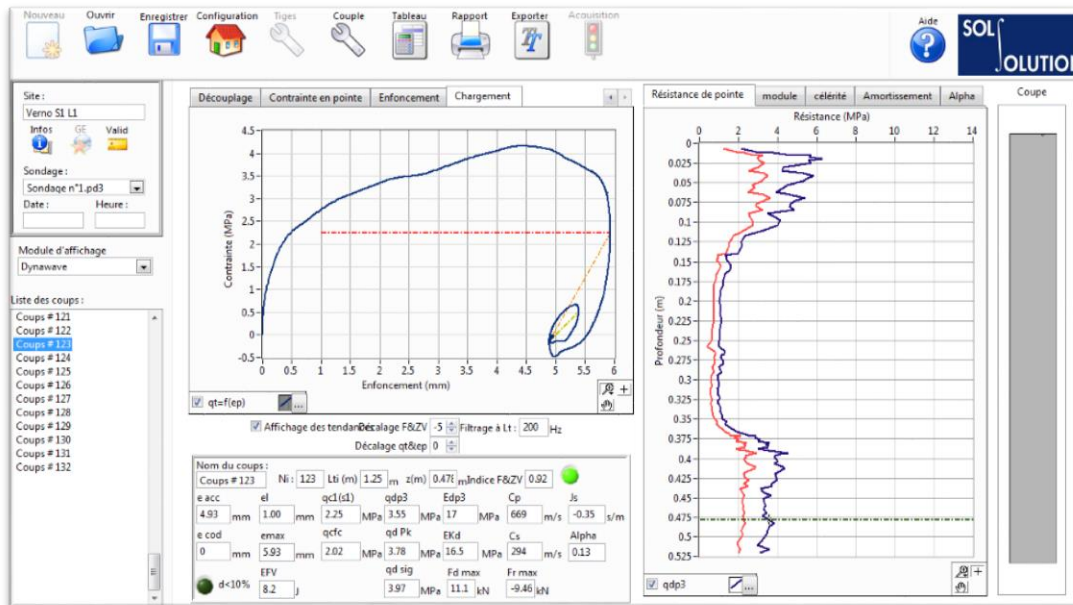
Nouveau Ouvrir Enregistrer Configuration Tiges Couple Tableau Rapport Exporter Acquisition Aide SOL SOLUTIO

Site :
Verno S1 L1
Infos GE Valid
Sondage :
Sondage n°1.pd3
Date : Heure :

Module d'affichage
Dynawave

Liste des coups :
Coups # 121
Coups # 122
Coups # 123
Coups # 124
Coups # 125
Coups # 126
Coups # 127
Coups # 128
Coups # 129
Coups # 130
Coups # 131
Coups # 132

Découplage | Contrainte en pointe | Enfoncement | Chargement

Contrainte (MPa)
4.5 4 3.5 3 2.5 2 1.5 1 0.5 0 -0.5
0 0.5 1 1.5 2 2.5 3 3.5 4 4.5 5 5.5 6
Enfoncement (mm)
qt=f(ep)

Affichage des tendances Décalage F&ZV -5 Filtrage à Lt : 200 Hz
Décalage qt&ep 0

Nom du coups :
Coups # 123 Ni : 123 Lti (m) 1.25 m z(m) 0.476 m Indice F&ZV 0.92
e acc 4.93 mm | el 1.00 mm | qc1(s1) 2.25 MPa | qdp3 3.55 MPa | Edp3 17 MPa | Cp 669 m/s | Js -0.35 s/m
e cod 0 mm | emax 5.93 mm | qcfc 2.02 MPa | qd Pk 3.78 MPa | EKd 16.5 MPa | Cs 294 m/s | Alpha 0.13
d<10% | EFV 8.2 J | qd sig 3.97 MPa | Fd max 11.1 kN | Fr max -9.46 kN

Résistance de pointe | module | célérité | Amortissement | Alpha
Résistance (MPa)
0 2 4 6 8 10 12 14
Profondeur (m)
0.025 0.05 0.075 0.1 0.125 0.15 0.175 0.2 0.225 0.25 0.275 0.3 0.325 0.35 0.375 0.4 0.425 0.45 0.475 0.5 0.525
qdp3

Coupe